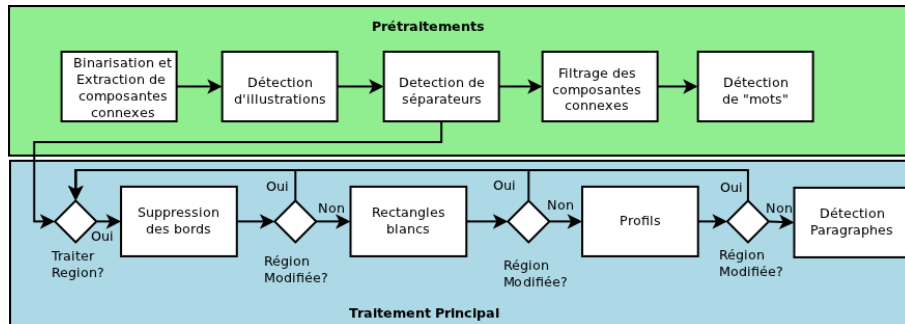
Prétraitements

Binarisation et Extraction de composantes connexes

Détection d'illustrations

Detection de séparateurs

Filtrage des composantes connexes

Détection de "mots"

Traiter Region?

Oui

Suppression des bords

Oui

Non

Région Modifiée?

Rectangles blancs

Oui

Non

Région Modifiée?

Profils

Oui

Non

Région Modifiée?

Détection Paragraphes

Traitement Principal